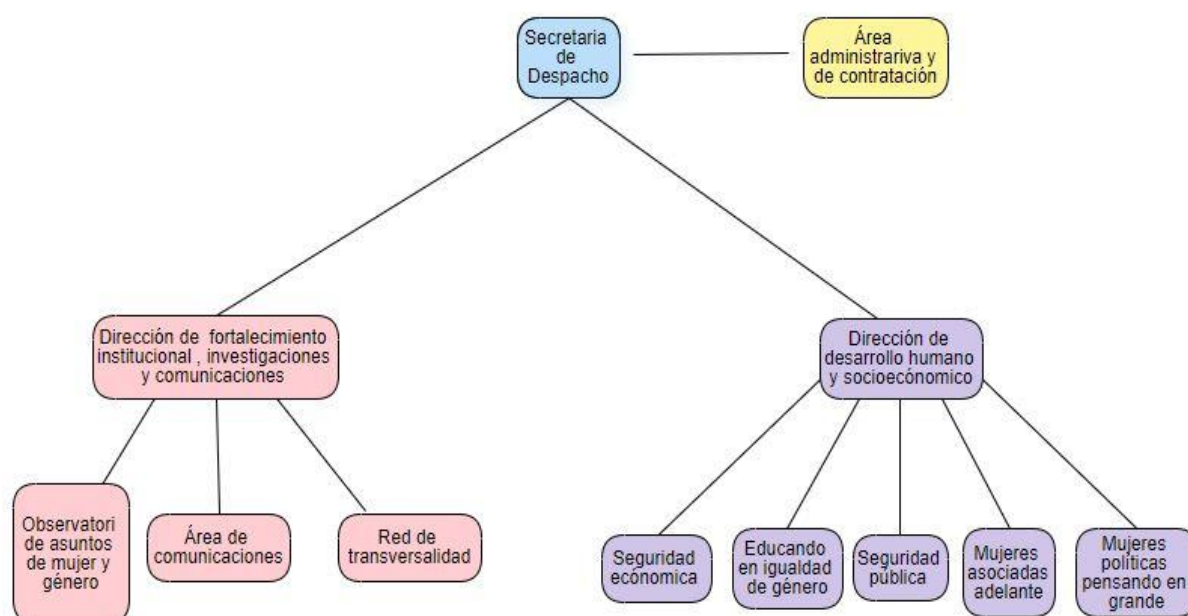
Secretaria de Despacho

Área administrariva y de contratación

Dirección de fortalecimiento institucional , investigaciones y comunicaciones

Dirección de desarrollo humano y socioecónomico

Observatori de asuntos de mujer y género

Área de comunicaciones

Red de transversalidad

Seguridad ecónomica

Educando en igualdad de género

Seguridad pública

Mujeres asociadas adelante

Mujeres politicas pensando en grande